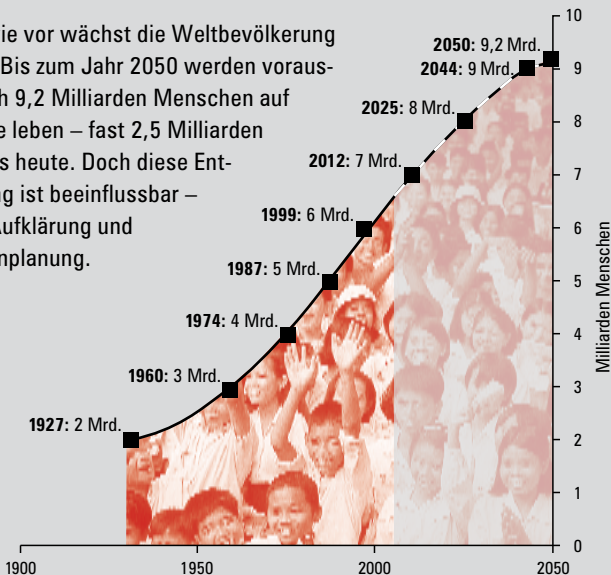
ie vor wächst die Weltbevölkerung Bis zum Jahr 2050 werden voraus h 9,2 Milliarden Menschen auf e leben – fast 2,5 Milliarden s heute. Doch diese Ent g ist beeinflussbar – ufklärung und nplanung.

**2050:** 9,2 Mrd.
**2044:** 9 Mrd.
**2025:** 8 Mrd.
**2012:** 7 Mrd.
**1999:** 6 Mrd.
**1987:** 5 Mrd.
**1974:** 4 Mrd.
**1960:** 3 Mrd.
**1927:** 2 Mrd.

10
9
8
7
6
5
4
3
2
1
0

Milliarden Menschen

1900
1950
2000
2050